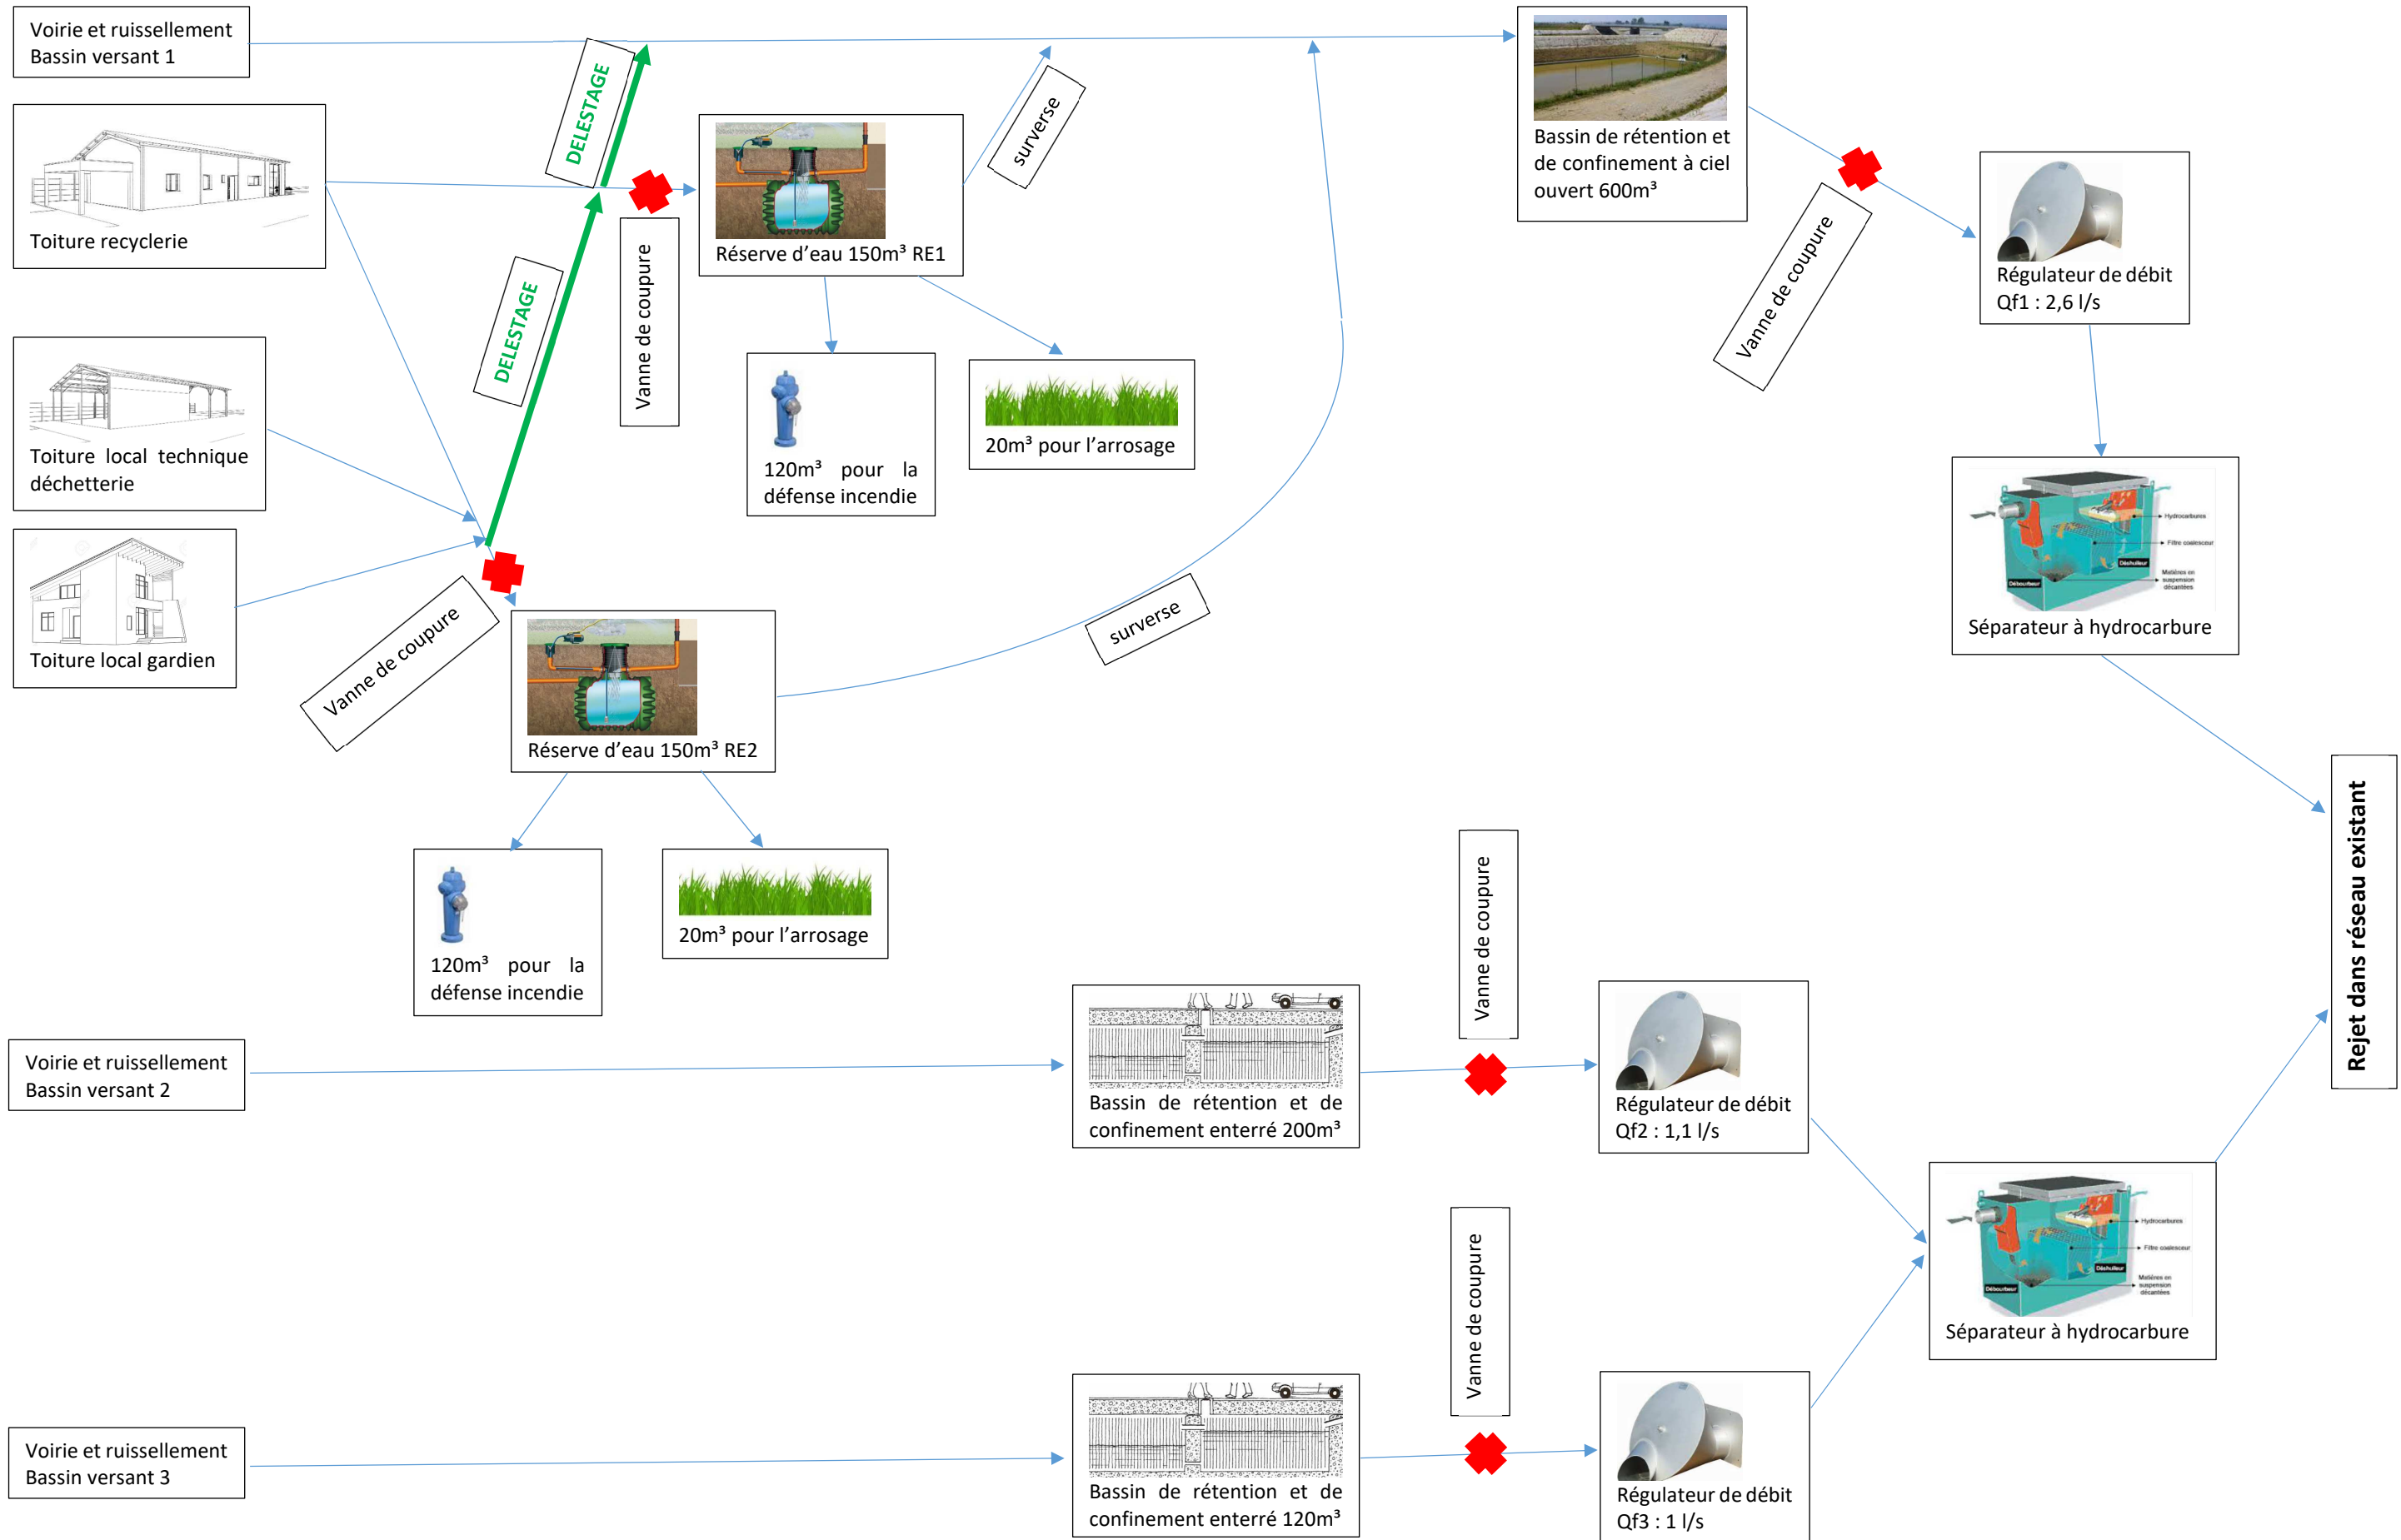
Voirie et ruissellement Bassin versant 1

Toiture recyclerie

Toiture local technique déchetterie

Toiture local gardien

DELESTAGE

DELESTAGE

Vanne de coupure

Réserve d'eau 150m³ RE1

surverse

120m³ pour la défense incendie

20m³ pour l'arrosage

Vanne de coupure

Réserve d'eau 150m³ RE2

surverse

120m³ pour la défense incendie

20m³ pour l'arrosage

Bassin de rétention et de confinement à ciel ouvert 600m³

Vanne de coupure

Régulateur de débit Qf1 : 2,6 l/s

Hydrocarbures
Filtre coalesceur
Déshuileur
Débourbeur
Matières en suspension décantées

Séparateur à hydrocarbure

Rejet dans réseau existant

Voirie et ruissellement Bassin versant 2

Bassin de rétention et de confinement enterré 200m³

Vanne de coupure

Régulateur de débit Qf2 : 1,1 l/s

Hydrocarbures
Filtre coalesceur
Déshuileur
Débourbeur
Matières en suspension décantées

Séparateur à hydrocarbure

Voirie et ruissellement Bassin versant 3

Bassin de rétention et de confinement enterré 120m³

Vanne de coupure

Régulateur de débit Qf3 : 1 l/s